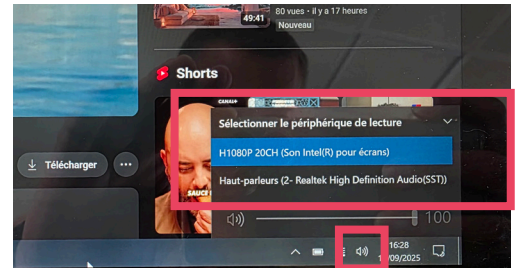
80 vues • il y a 17 heures
49:41
Nouveau

Shorts

Télécharger

CANAL+

SAUCE

Sélectionner le périphérique de lecture

H1080P 20CH (Son Intel(R) pour écrans)

Haut-parleurs (2- Realtek High Definition Audio(SST))

100

16:28
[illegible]/09/2025